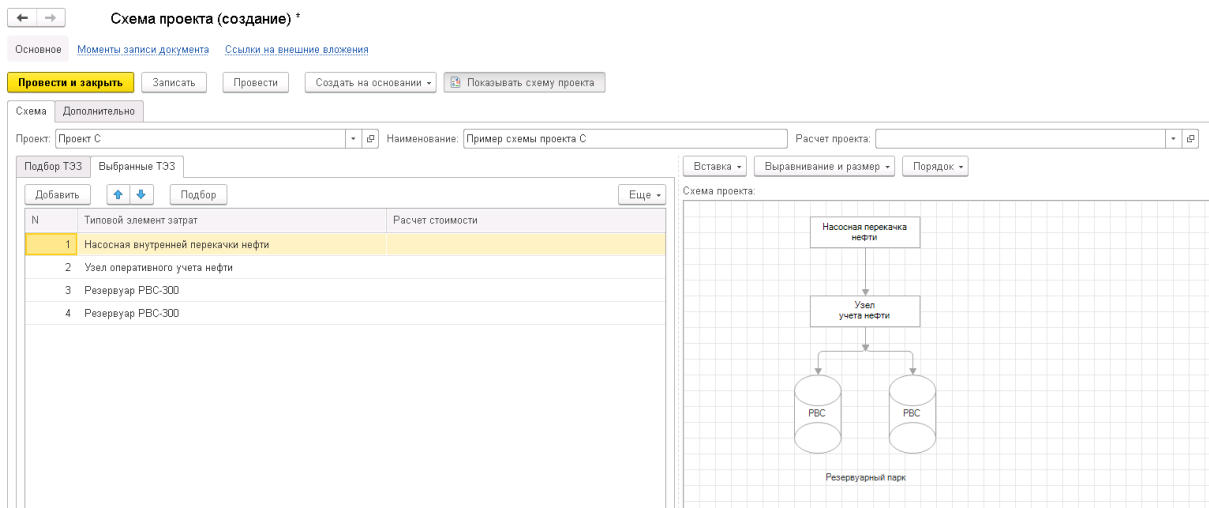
Схема проекта (создание) *

Основное Моменты записи документа Ссылки на внешние вложения

Провести и закрыть Записать Провести Создать на основании Показывать схему проекта

Схема Дополнительно

Проект: Проект С Наименование: Пример схемы проекта С Расчет проекта:

Подбор ТЭЗ Выбранные ТЭЗ

Добавить Подбор Еще

| N | Типовой элемент затрат | Расчет стоимости |
|---|---|---|
| 1 | Насосная внутренней перекачки нефти | |
| 2 | Узел оперативного учета нефти | |
| 3 | Резервуар РВС-300 | |
| 4 | Резервуар РВС-300 | |

Вставка Выравнивание и размер Порядок

Схема проекта:

Насосная перекачка нефти

Узел учета нефти

РВС

РВС

Резервуарный парк